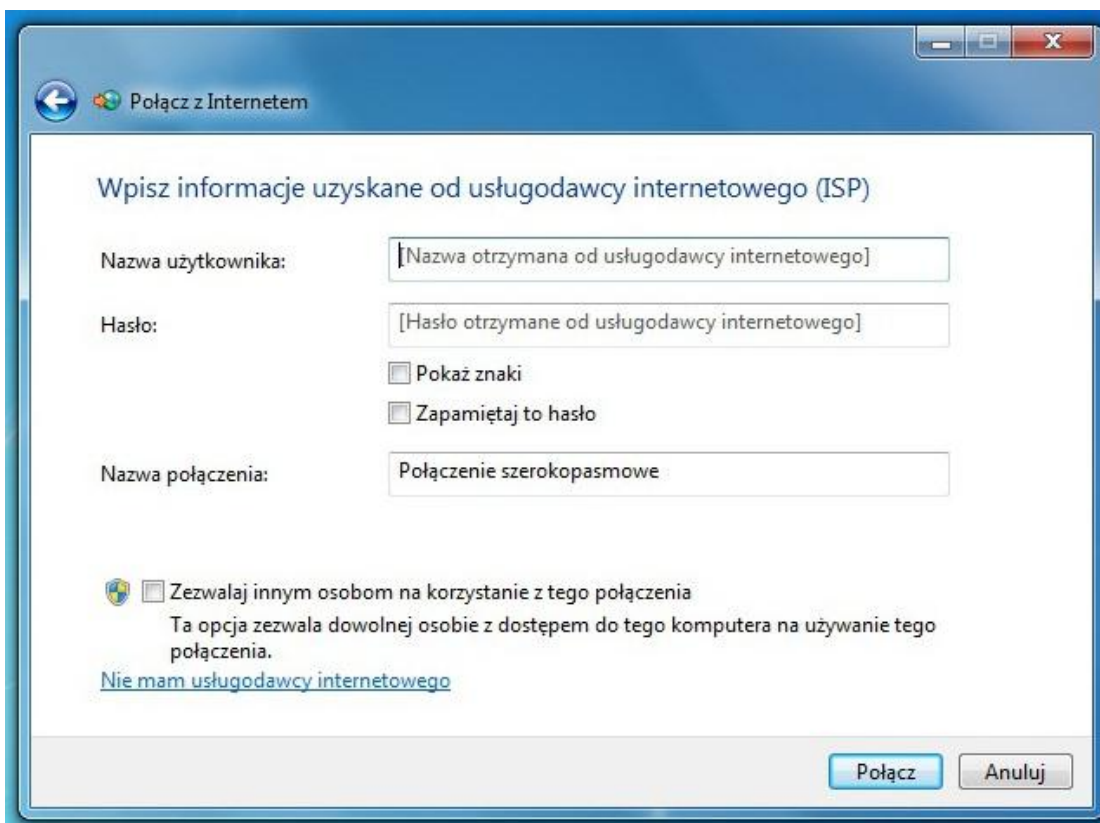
Połącz z Internetem

Wpisz informacje uzyskane od usługodawcy internetowego (ISP)

Nazwa użytkownika: [Nazwa otrzymana od usługodawcy internetowego]

Hasło: [Hasło otrzymane od usługodawcy internetowego]

Pokaż znaki

Zapamiętaj to hasło

Nazwa połączenia: Połączenie szerokopasmowe

Zezwalaj innym osobom na korzystanie z tego połączenia

Ta opcja zezwala dowolnej osobie z dostępem do tego komputera na używanie tego połączenia.

Nie mam usługodawcy internetowego

Połącz

Anuluj